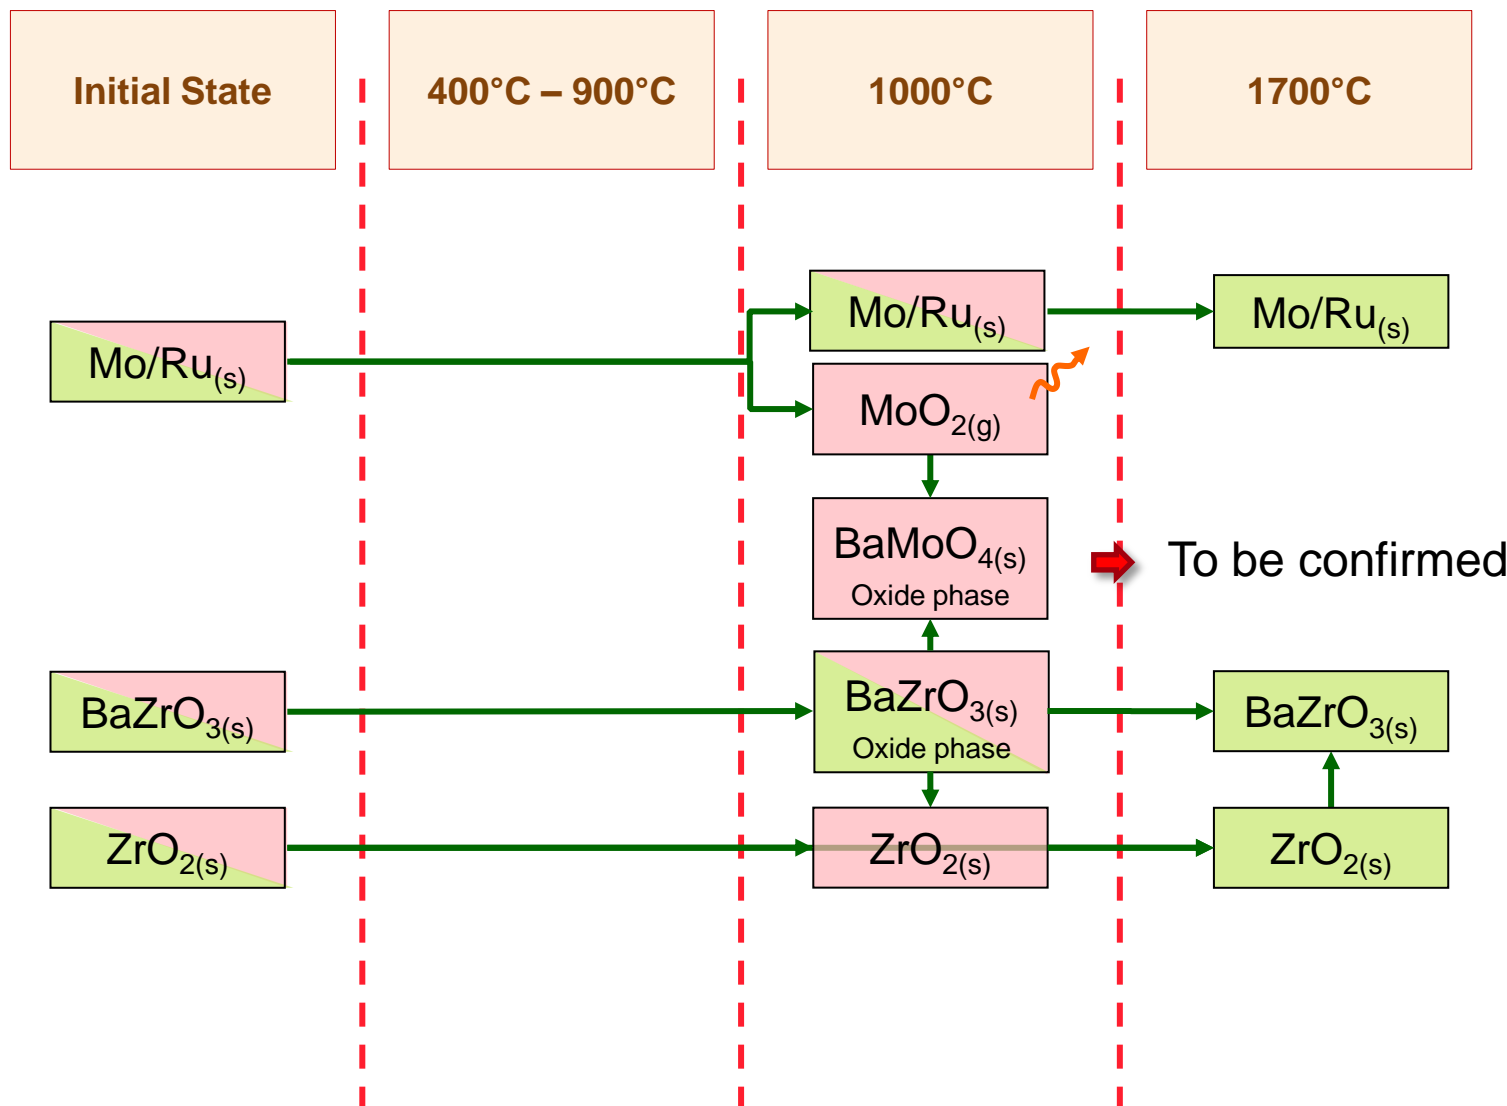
Initial State

400°C – 900°C

1000°C

1700°C

Mo/Ru$_{(s)}$

Mo/Ru$_{(s)}$

Mo/Ru$_{(s)}$

MoO$_{2(g)}$

BaMoO$_{4(s)}$
Oxide phase

To be confirmed

BaZrO$_{3(s)}$

BaZrO$_{3(s)}$
Oxide phase

BaZrO$_{3(s)}$

ZrO$_{2(s)}$

ZrO$_{2(s)}$

ZrO$_{2(s)}$